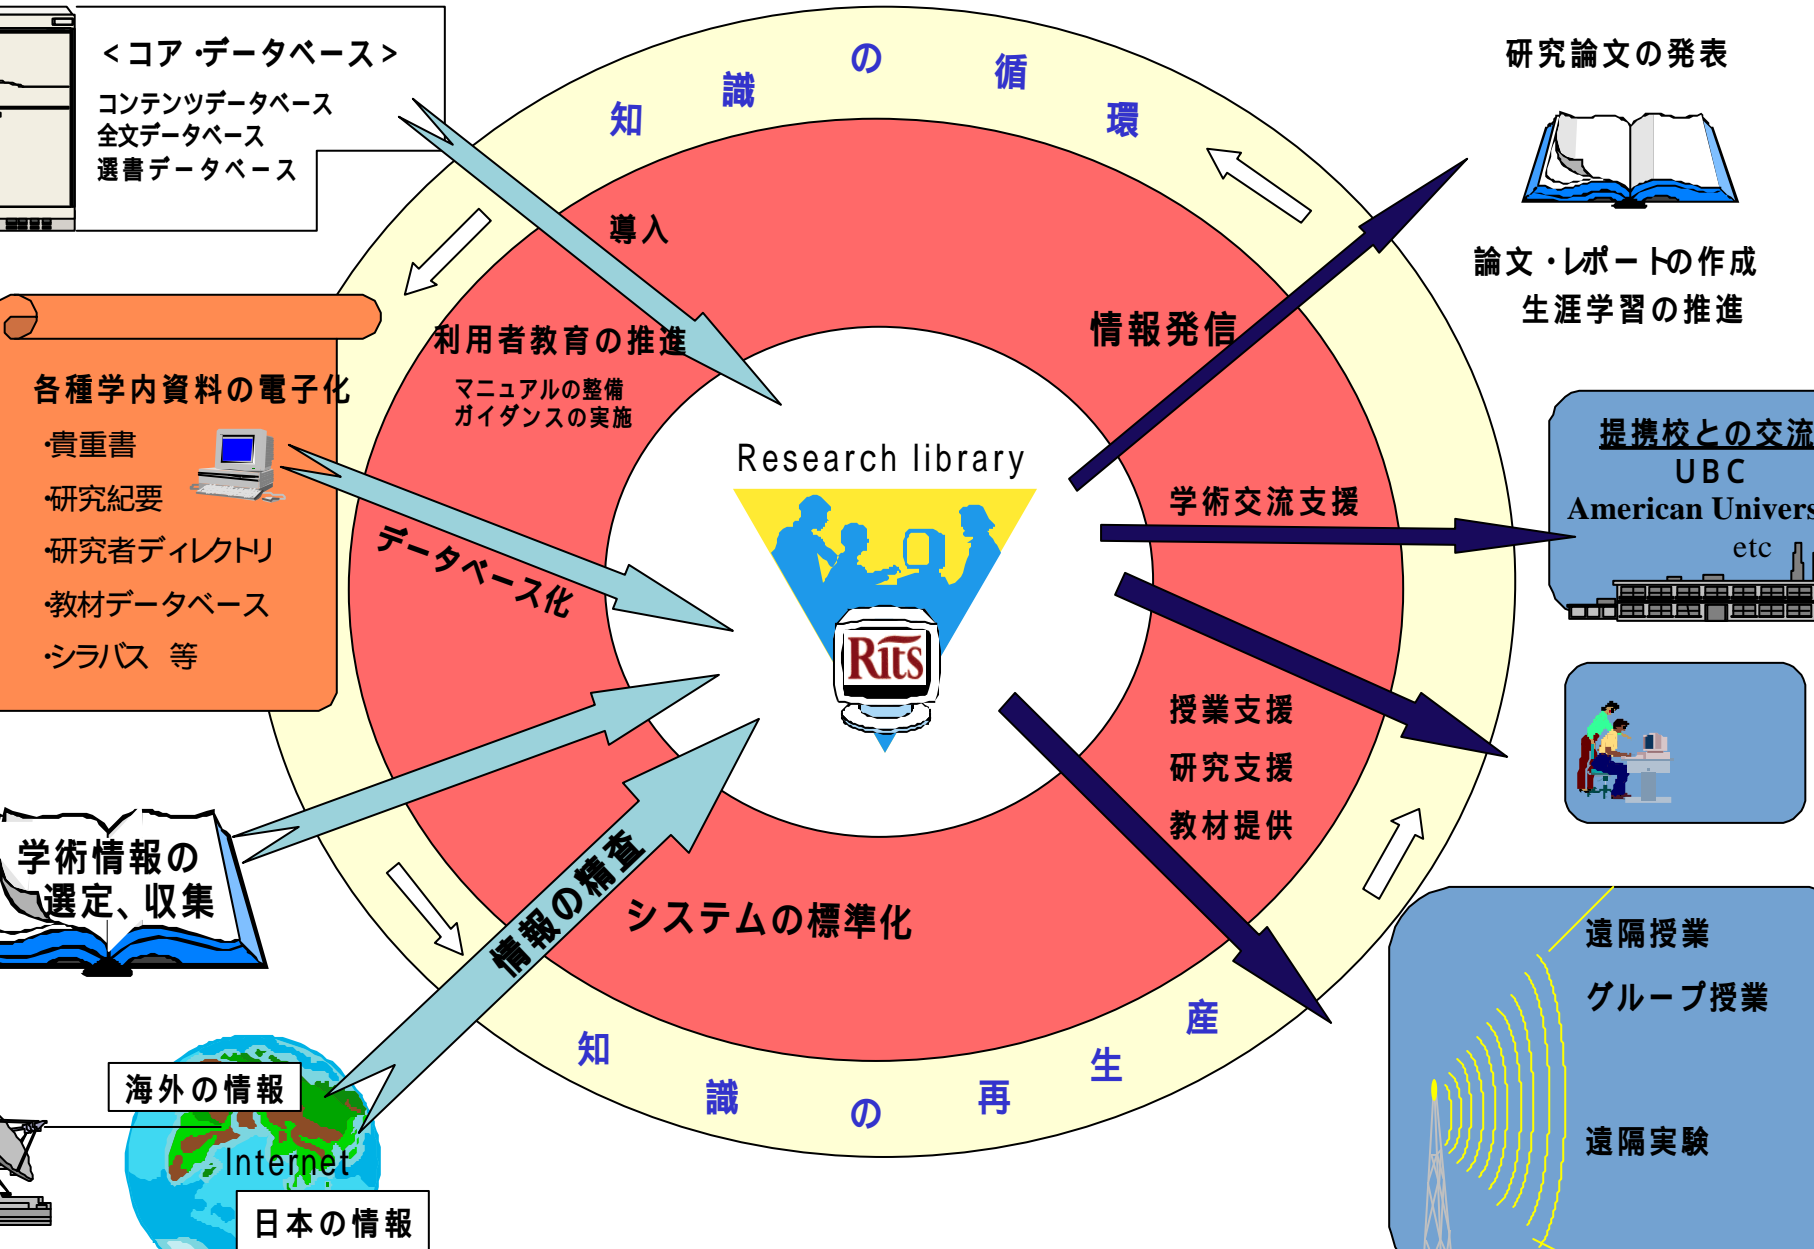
<コア ·データベース>
コンテンツデータベース
全文データベース
選書データベース

知 識 の 循 環

研究論文の発表

論文・レポートの作成
生涯学習の推進

導入

利用者教育の推進
マニュアルの整備
ガイダンスの実施

情報発信

各種学内資料の電子化
·貴重書
·研究紀要
·研究者ディレクトリ
·教材データベース
·シラバス 等

Research library

Rits

学術交流支援

提携校との交流
UBC
American Univers
etc

データベース化

授業支援
研究支援
教材提供

学術情報の選定、収集

情報の精査

システムの標準化

遠隔授業
グループ授業
遠隔実験

知 識 の 再 生 産

海外の情報
Internet
日本の情報